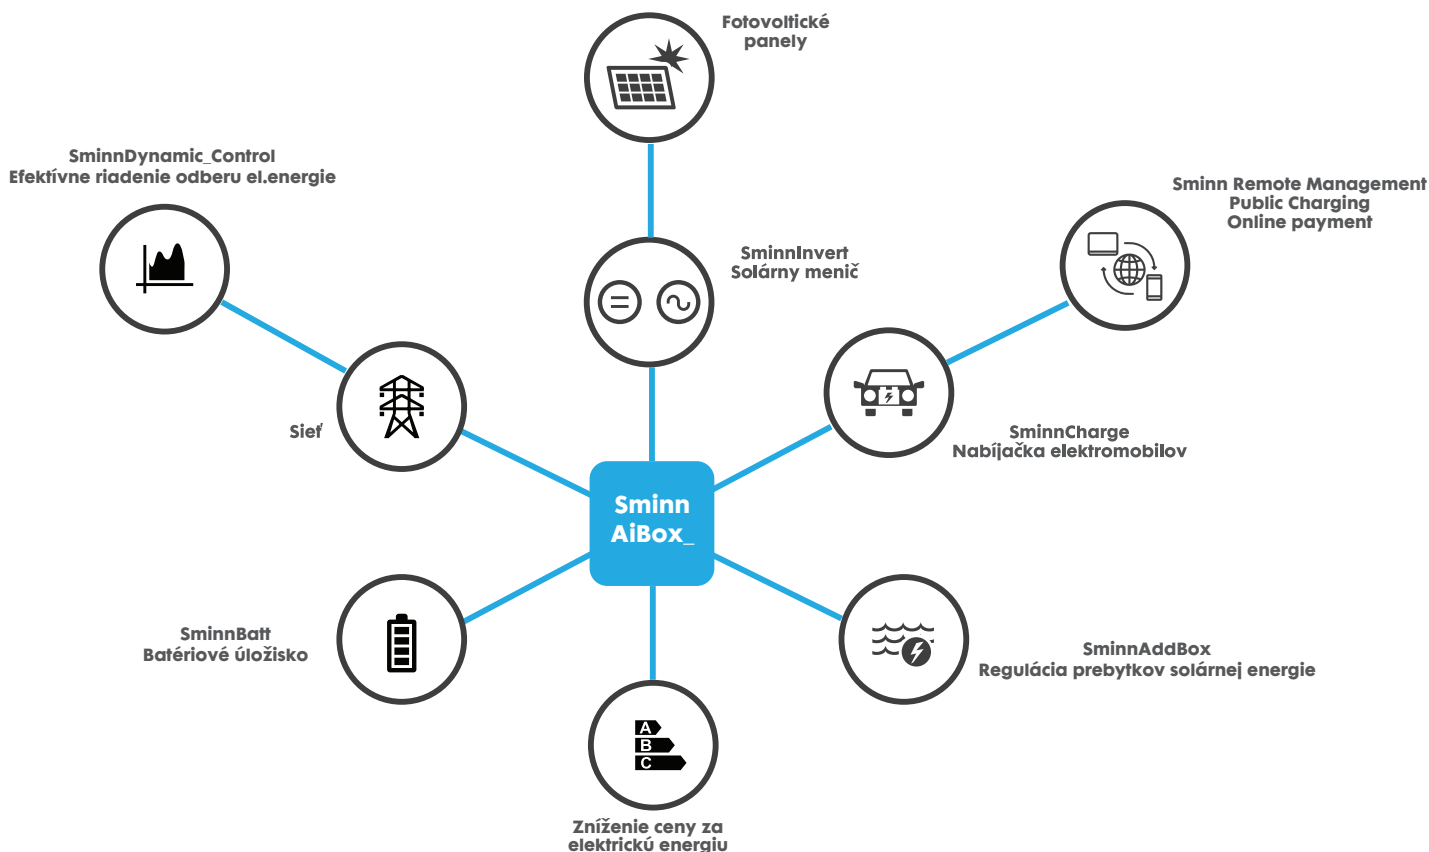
Fotovoltické panely

SminnDynamic_Control
Efektívne riadenie odberu el.energie

Sminn Remote Management
Public Charging
Online payment

SminnInvert
Solárny menič

Sieť

SminnCharge
Nabíjačka elektromobilov

Sminn
AiBox_

SminnBatt
Batériové úložisko

SminnAddBox
Regulácia prebytkov solárnej energie

A
B
C

Zníženie ceny za elektrickú energiu